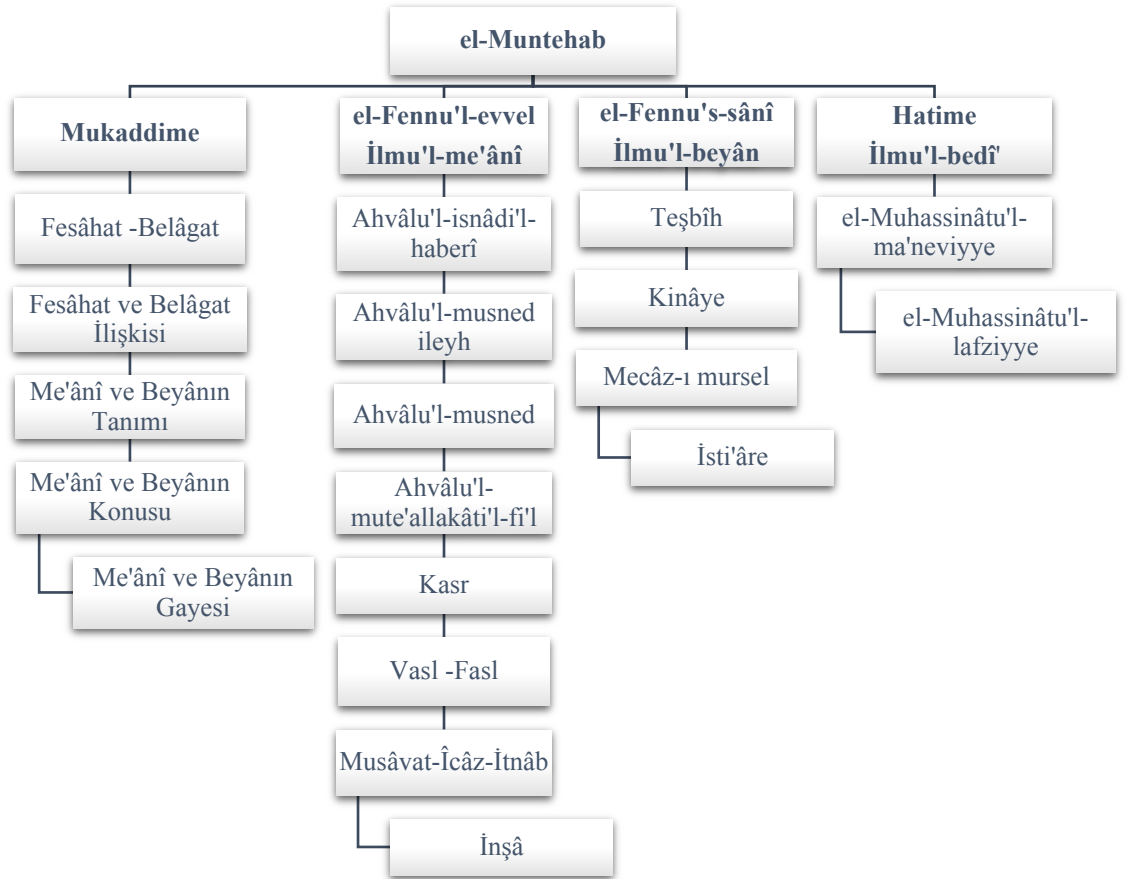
el-Muntehab

Mukaddime

Fesâhat -Belâgat

Fesâhat ve Belâgat İlişkisi

Me'ânî ve Beyânın Tanımı

Me'ânî ve Beyânın Konusu

Me'ânî ve Beyânın Gayesi

el-Fennu'l-evvel İlmu'l-me'ânî

Ahvâlu'l-isnâdi'l-haberî

Ahvâlu'l-musned ileyh

Ahvâlu'l-musned

Ahvâlu'l-mute'allakâti'l-fi'l

Kasr

Vasl -Fasl

Musâvat-Îcâz-İtnâb

İnşâ

el-Fennu's-sânî İlmu'l-beyân

Teşbîh

Kinâye

Mecâz-ı mursel

İsti'âre

Hatime İlmu'l-bedî'

el-Muhassinâtu'l-ma'neviyye

el-Muhassinâtu'l-lafziyye